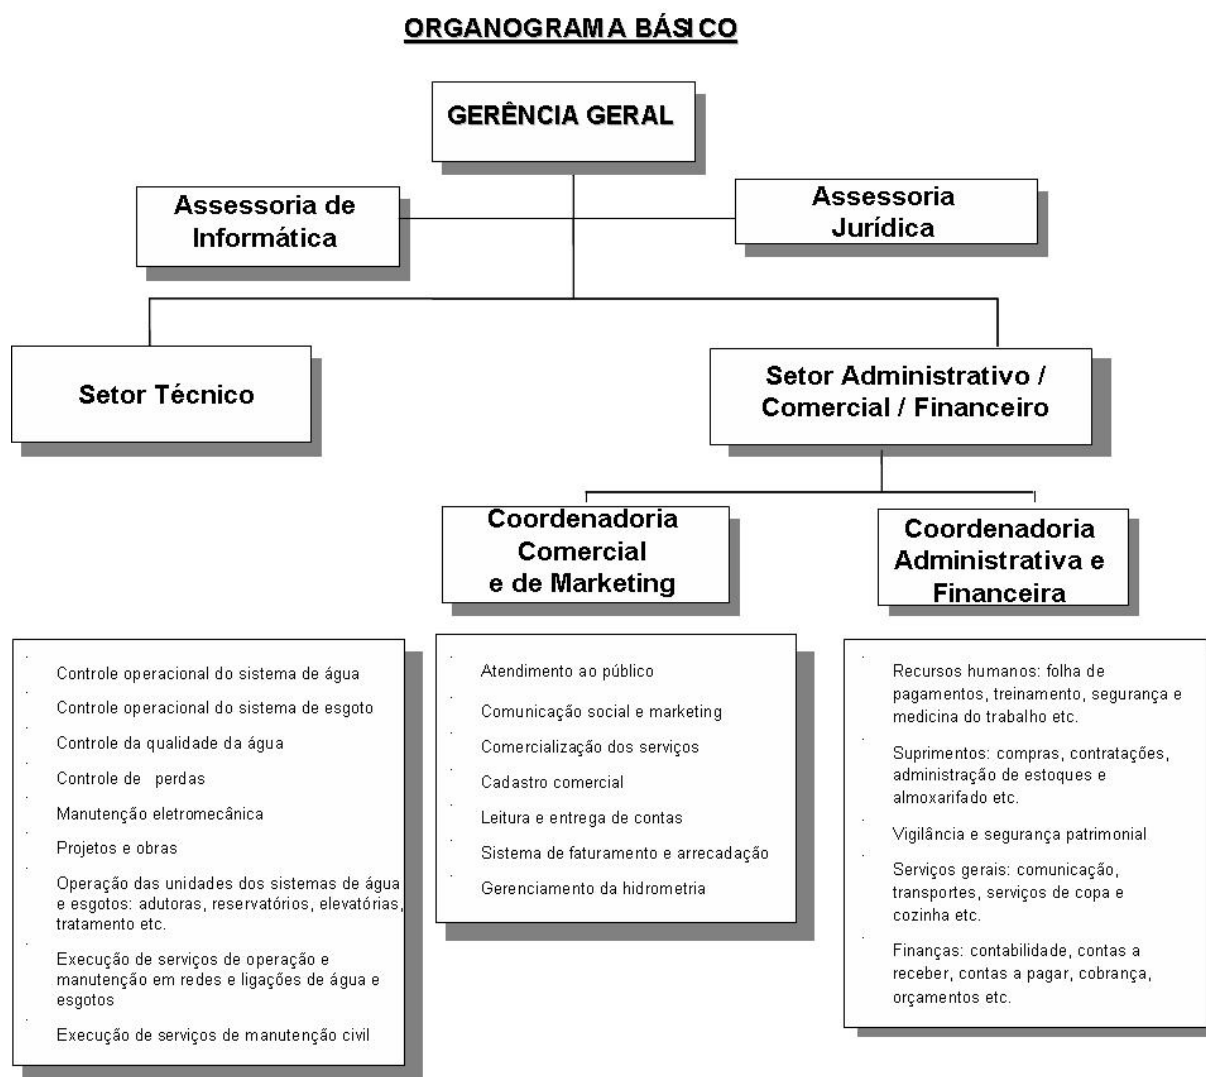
ORGANOGRAMA BÁSICO

GERÊNCIA GERAL

Assessoria de Informática

Assessoria Jurídica

Setor Técnico

Setor Administrativo / Comercial / Financeiro

Coordenadoria Comercial e de Marketing

Coordenadoria Administrativa e Financeira

Controle operacional do sistema de água

Controle operacional do sistema de esgoto

Controle da qualidade da água

Controle de perdas

Manutenção eletromecânica

Projetos e obras

Operação das unidades dos sistemas de água e esgotos: adutoras, reservatórios, elevatórias, tratamento etc.

Execução de serviços de operação e manutenção em redes e ligações de água e esgotos

Execução de serviços de manutenção civil

Atendimento ao público

Comunicação social e marketing

Comercialização dos serviços

Cadastro comercial

Leitura e entrega de contas

Sistema de faturamento e arrecadação

Gerenciamento da hidrometria

Recursos humanos: folha de pagamentos, treinamento, segurança e medicina do trabalho etc.

Suprimentos: compras, contratações, administração de estoques e almoxarifado etc.

Vigilância e segurança patrimonial

Serviços gerais: comunicação, transportes, serviços de copa e cozinha etc.

Finanças: contabilidade, contas a receber, contas a pagar, cobrança, orçamentos etc.